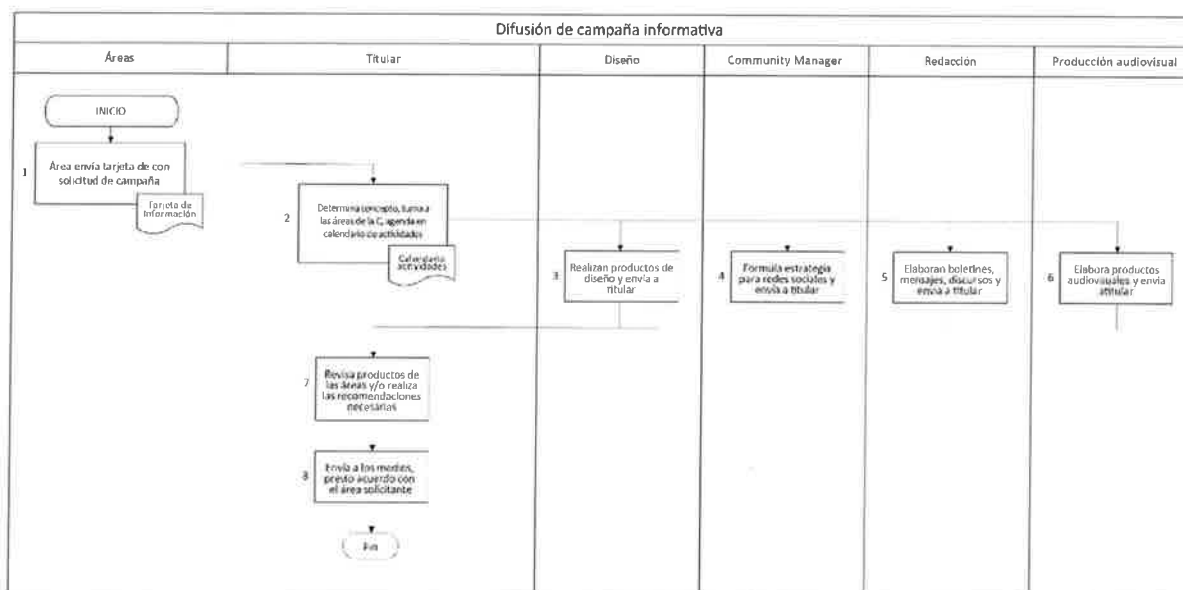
Difusión de campaña informativa

| Áreas | Titular | Diseño | Community Manager | Redacción | Producción audiovisual |
|---|---|---|---|---|---|

INICIO

1 Área envía tarjeta de con solicitud de campaña

Tarjeta de Información

2 Determina concepto, turna a las áreas de la C. agenda en calendario de actividades

Calendario actividades

3 Realizan productos de diseño y envía a titular

4 Formula estrategia para redes sociales y envía a titular

5 Elaboran boletines, mensajes, discursos y envía a titular

6 Elabora productos audiovisuales y envía atitular

7 Revisa productos de las áreas y/o realiza las recomendaciones necesarias

8 Envía a los medios, previo acuerdo con el área solicitante

Fin